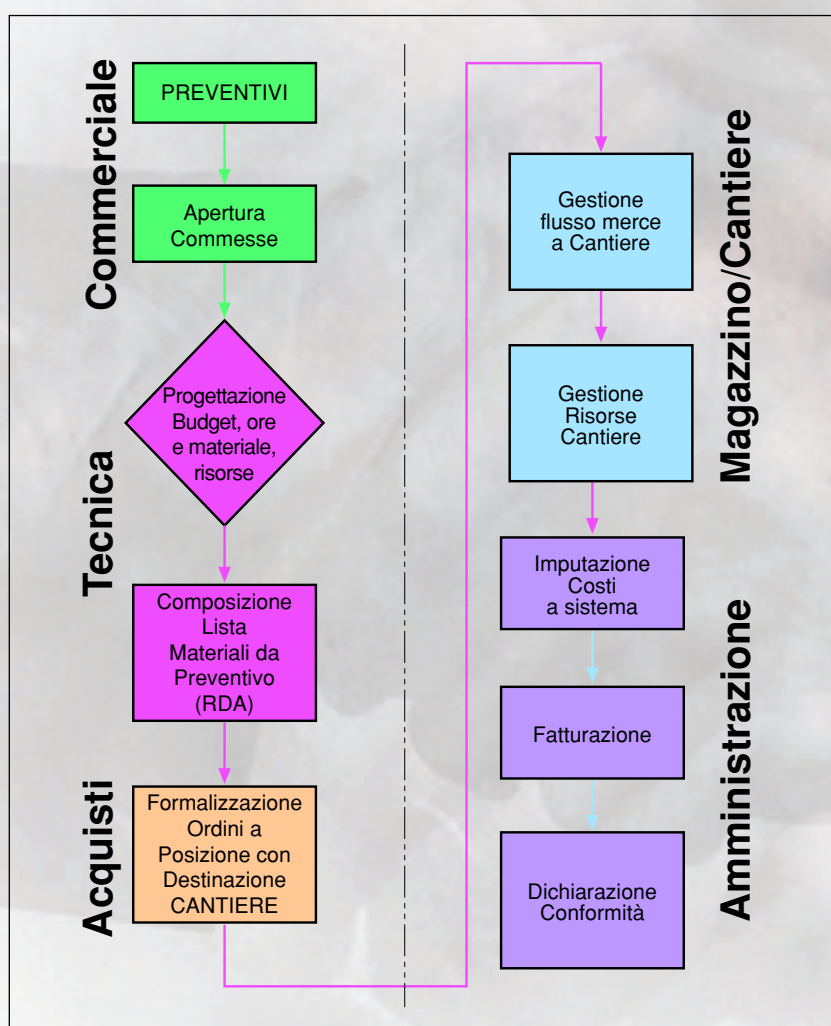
Commerciale

PREVENTIVI

Apertura Commesse

Tecnica

Progettazione Budget, ore e materiale, risorse

Composizione Lista Materiali da Preventivo (RDA)

Acquisti

Formalizzazione Ordini a Posizione con Destinazione CANTIERE

Magazzino/Cantiere

Gestione flusso merce a Cantiere

Gestione Risorse Cantiere

Amministrazione

Imputazione Costi a sistema

Fatturazione

Dichiarazione Conformità